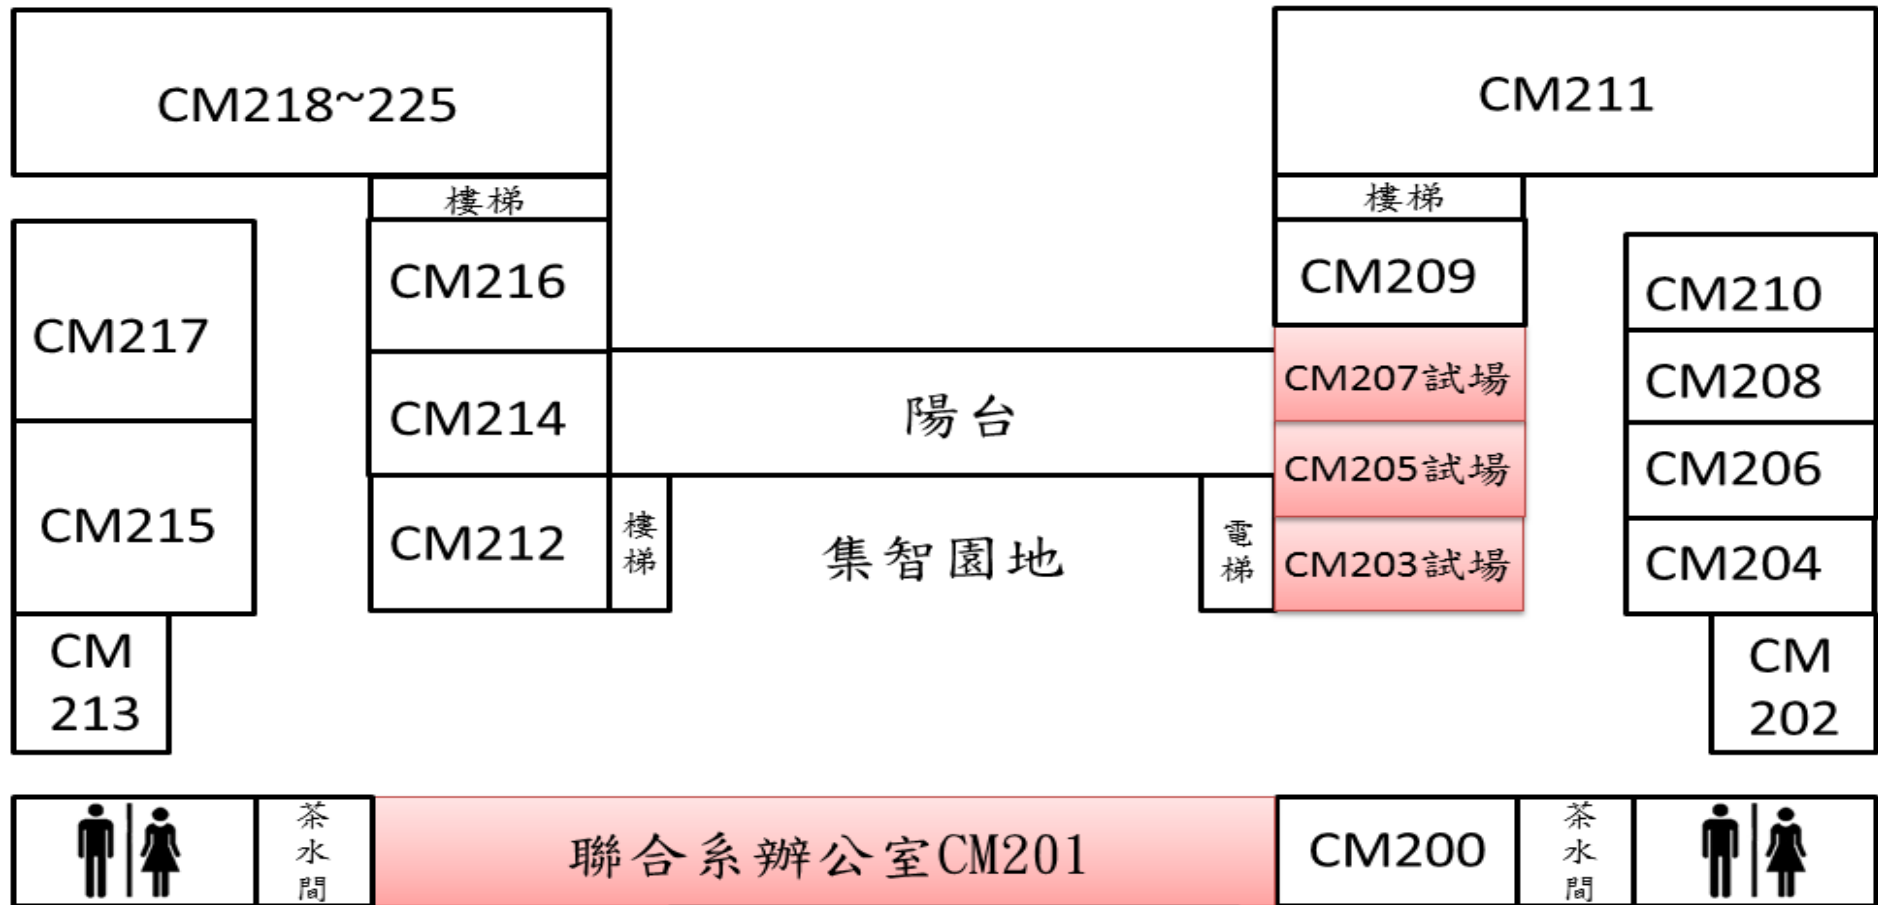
CM218~225

CM211

樓梯

樓梯

CM217

CM216

CM209

CM210

CM214

陽台

CM207試場

CM208

CM205試場

CM206

CM215

CM212

樓梯

集智園地

電梯

CM203試場

CM204

CM 213

CM 202

茶水間

聯合系辦公室CM201

CM200

茶水間